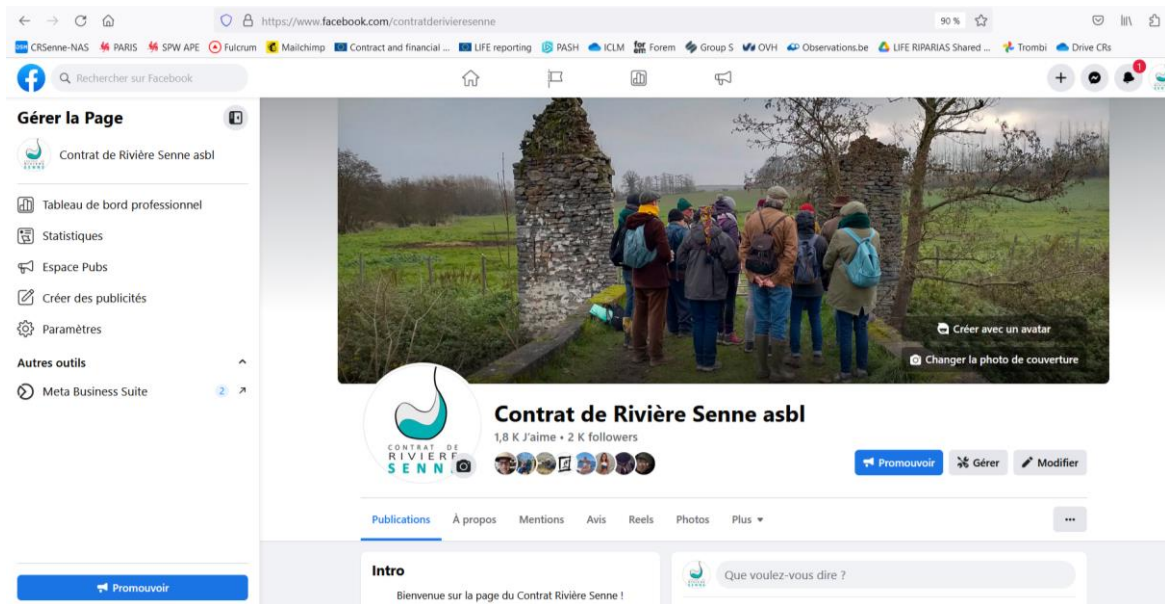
https://www.facebook.com/contratderivieresenne

90 %

CRSenne-NAS PARIS SPW APE Fulcrum Mailchimp Contract and financial ... LIFE reporting PASH ICLM Forem Group S OVH Observations.be LIFE RIPARIAS Shared ... Trombi Drive CRs

Rechercher sur Facebook

1

Gérer la Page

Contrat de Rivière Senne asbl

Tableau de bord professionnel

Statistiques

Espace Pubs

Créer des publicités

Paramètres

Autres outils

Meta Business Suite 2

Promouvoir

Créer avec un avatar

Changer la photo de couverture

CONTRAT DE RIVIÈRE SENNE

Contrat de Rivière Senne asbl

1,8 K J'aime • 2 K followers

Promouvoir Gérer Modifier

Publications À propos Mentions Avis Reels Photos Plus

...

Intro

Bienvenue sur la page du Contrat Rivière Senne !

Que voulez-vous dire ?